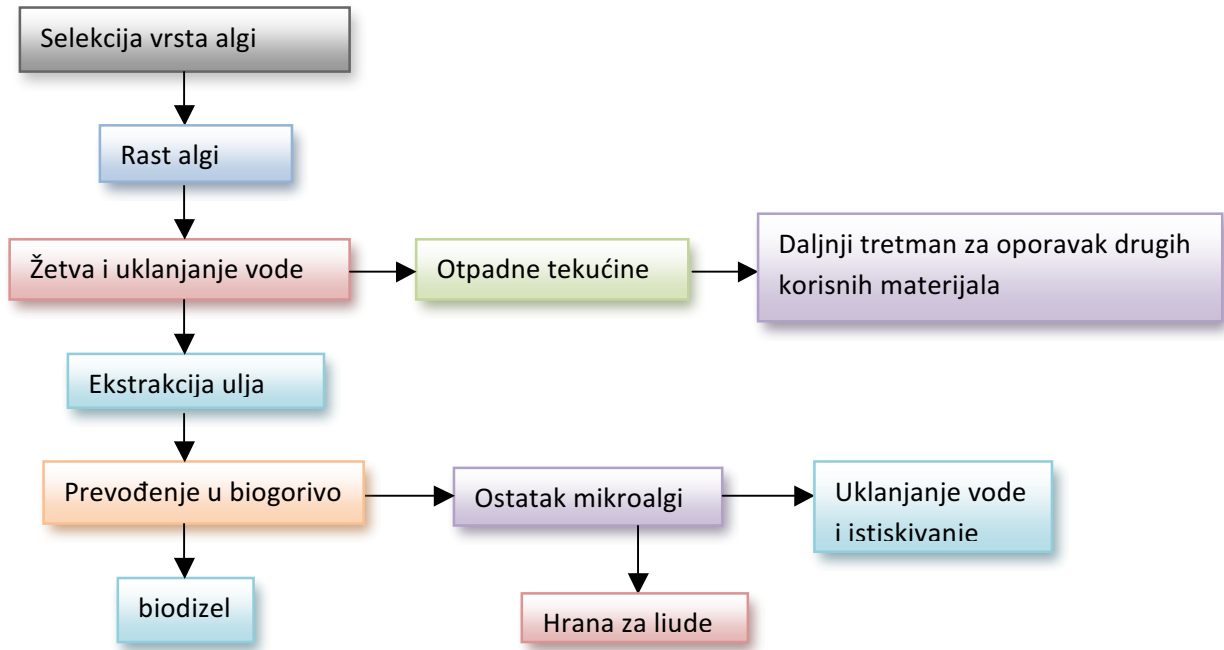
Selekcija vrsta algi

Rast algi

Žetva i uklanjanje vode

Otpadne tekućine

Daljnji tretman za oporavak drugih korisnih materijala

Ekstrakcija ulja

Prevođenje u biogorivo

Ostatak mikroalgi

Uklanjanje vode i istiskivanje

biodizel

Hrana za ljude